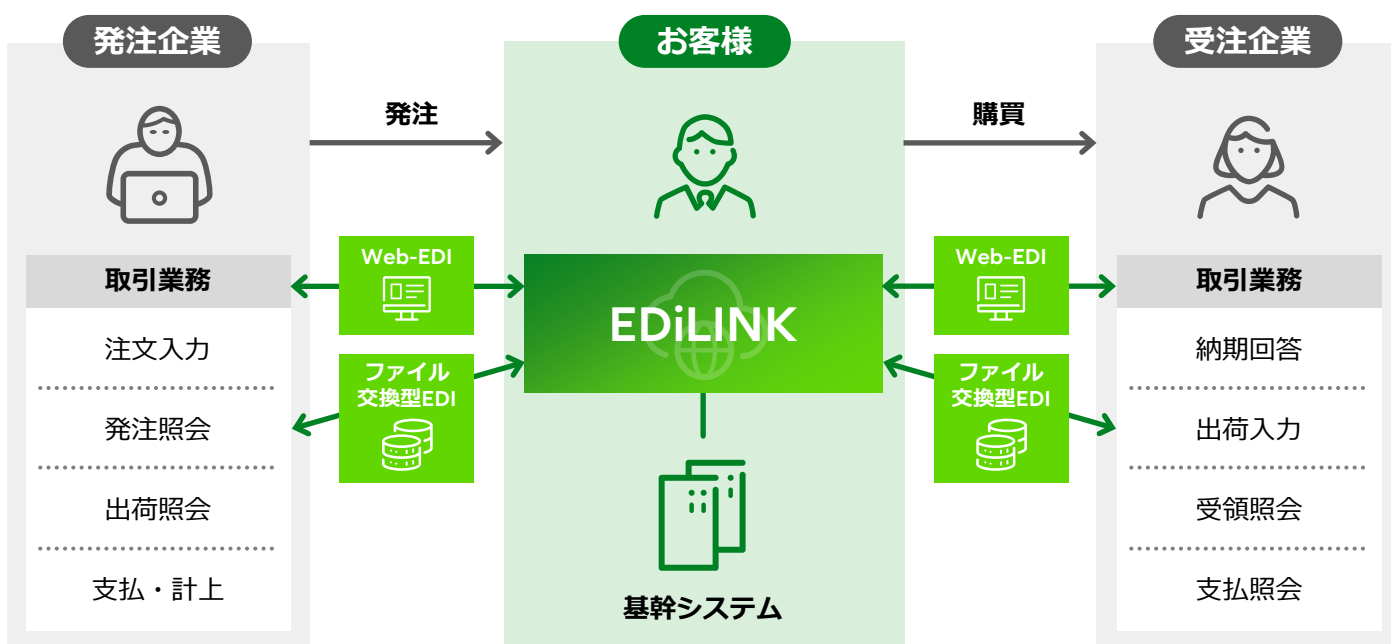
発注企業

お客様

受注企業

発注

購買

Web-EDI

Web-EDI

取引業務

注文入力

発注照会

出荷照会

支払・計上

ファイル交換型EDI

EDiLINK

ファイル交換型EDI

基幹システム

取引業務

納期回答

出荷入力

受領照会

支払照会